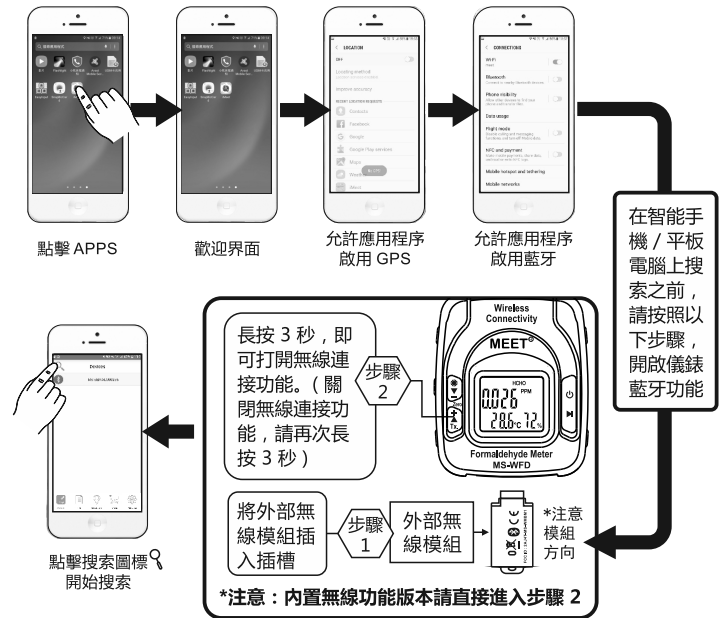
點擊 APPS

歡迎界面

LOCATION

允許應用程序啟用 GPS

CONNECTIONS

Wi-Fi

Bluetooth

Phone visibility

Data usage

Flight mode

NFC and payment

Mobile hotspot and tethering

Mobile networks

允許應用程序啟用藍牙

在智能手機／平板電腦上搜索之前，請按照以下步驟，開啟儀錶藍牙功能

Devices

點擊搜索圖標 開始搜索

長按 3 秒，即可打開無線連接功能。（關閉無線連接功能，請再次長按 3 秒）

步驟 2

Wireless Connectivity

MEET

HCHO PPM

0.026

20.6°C 72%

Formaldehyde Meter

MS-WFD

將外部無線模組插入插槽

步驟 1

外部無線模組

*注意模組方向

*注意：內置無線功能版本請直接進入步驟 2